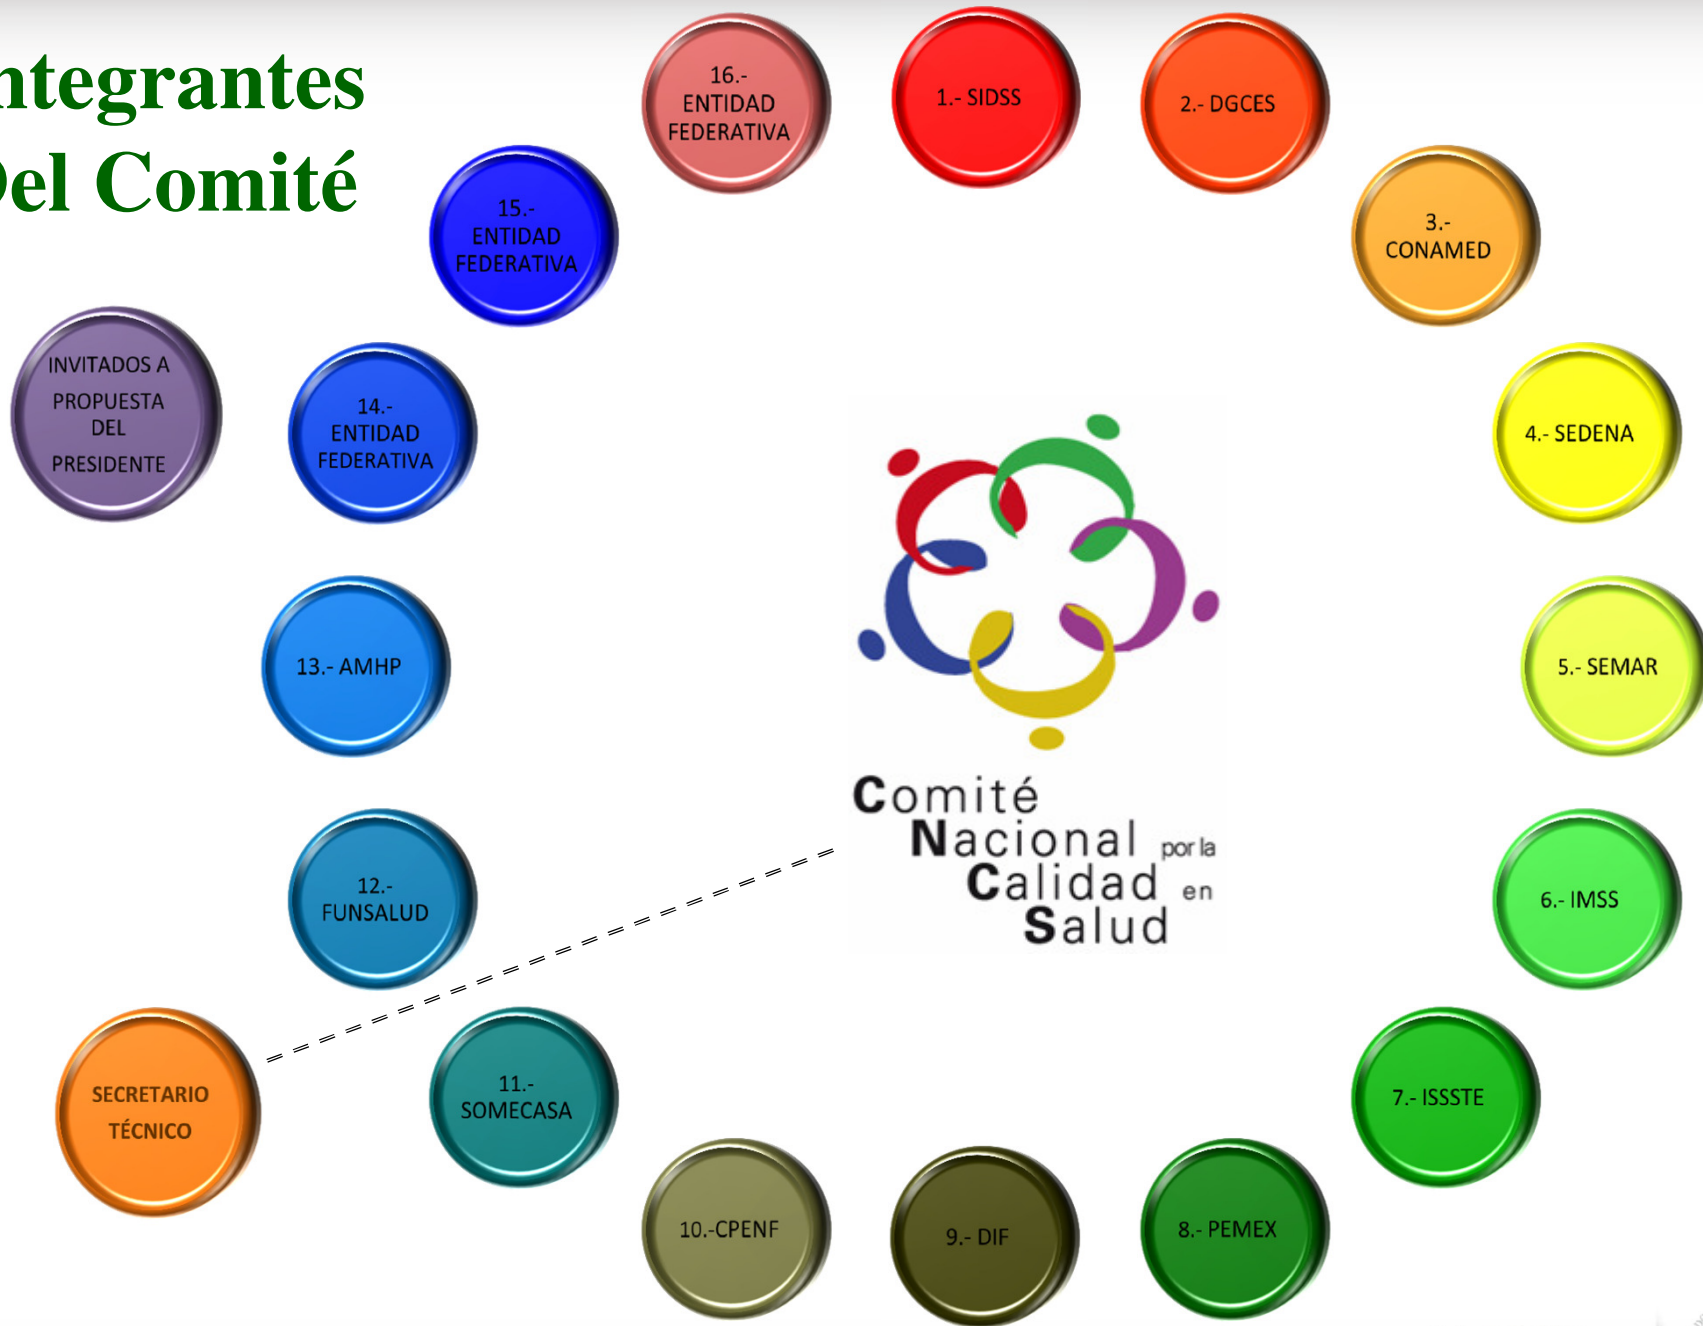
ntegrantes
Del Comité

16.- ENTIDAD FEDERATIVA

1.- SIDSS

2.- DGCES

3.- CONAMED

4.- SEDENA

5.- SEMAR

6.- IMSS

7.- ISSSTE

8.- PEMEX

9.- DIF

10.-CPENF

11.- SOMECASA

12.- FUNSALUD

13.- AMHP

14.- ENTIDAD FEDERATIVA

15.- ENTIDAD FEDERATIVA

INVITADOS A PROPUESTA DEL PRESIDENTE

SECRETARIO TÉCNICO

Comité Nacional por la Calidad en Salud